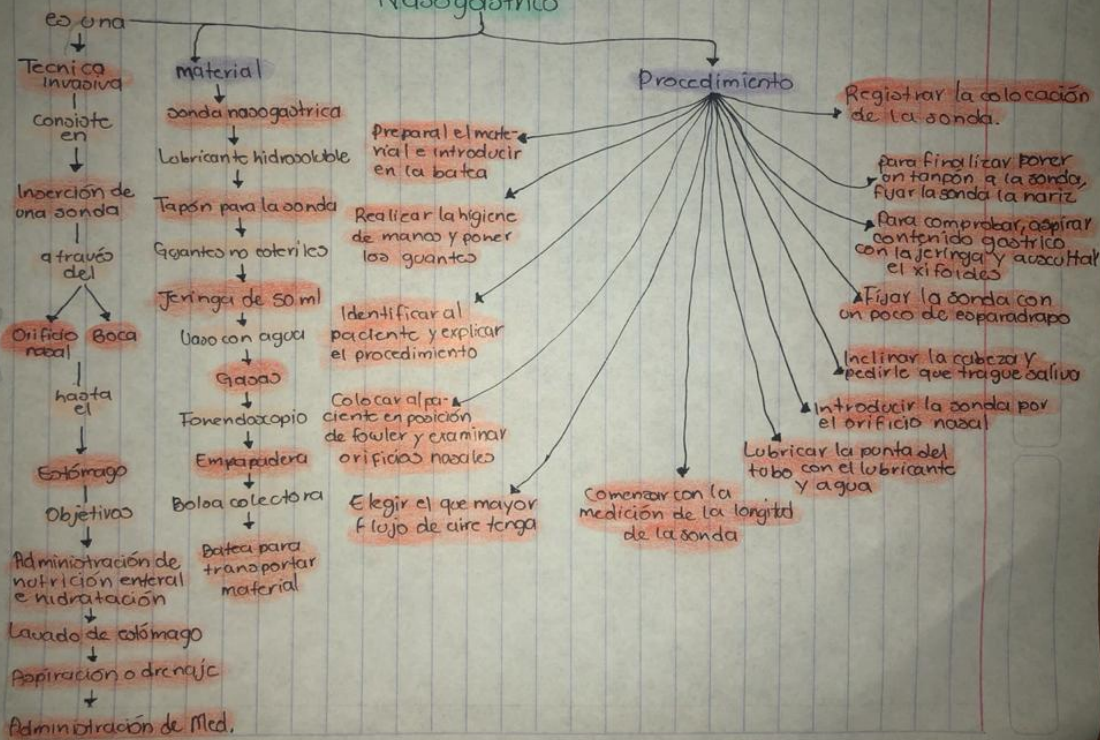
Nasogastrico

es una

Tecnica invasiva

consiste en

Inserción de una sonda

a través del

Orificio nasal

Boca

hasta el

Estómago

Objetivos

Administración de nutrición enteral e hidratación

Lavado de estómago

Aspiración o drenaje

Administración de Med.

material

sonda nasogastrica

Lubricante hidrosoluble

Tapón para la sonda

Guantes no esteriles

Jeringa de 50 ml

Vaso con agua

Gasas

Fonendoscopio

Empapadera

Bolsa colectora

Batea para transportar material

Procedimiento

Preparar el material e introducir en la batea

Realizar la higiene de manos y poner los guantes

Identificar al paciente y explicar el procedimiento

Colocar al paciente en posición de fowler y examinar orificios nasales

Elegir el que mayor flujo de aire tenga

Comenzar con la medición de la longitud de la sonda

Lubricar la punta del tubo con el lubricante y agua

Introducir la sonda por el orificio nasal

Inclinar la cabeza y pedirle que trague saliva

Fijar la sonda con un poco de esparadrapo

Para comprobar, aspirar contenido gastrico con la jeringa y auscultar el xifoides

para finalizar poner un tanpón a la sonda, fijar la sonda a la nariz

Registrar la colocación de la sonda.